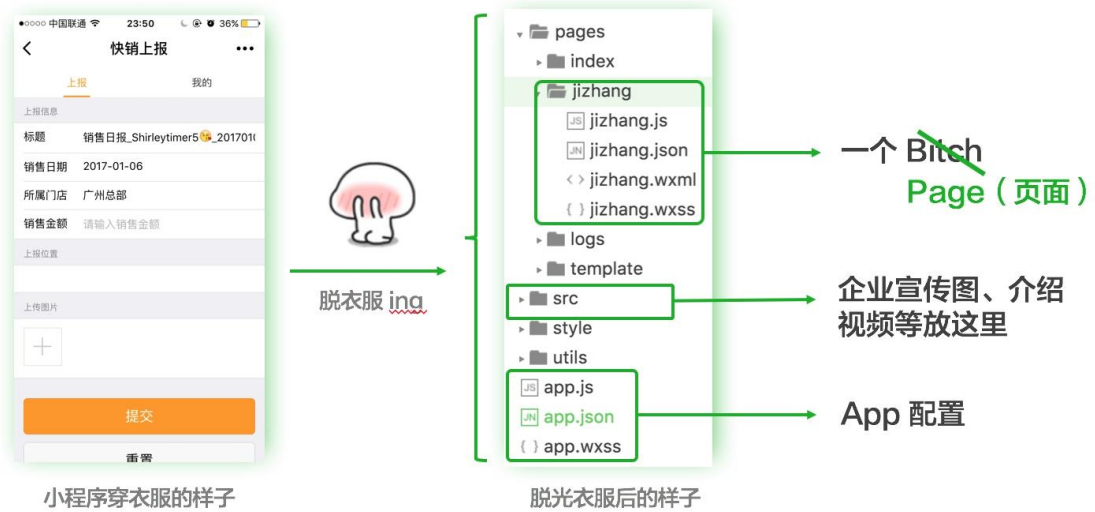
●○○○○ 中国联通 23:50 36%

快销上报 •••

上报 我的

上报信息

标题 销售日报_Shirleytimer5_201701(

销售日期 2017-01-06

所属门店 广州总部

销售金额 请输入销售金额

上报位置

上传图片

+

提交

重置

小程序穿衣服的样子

脱衣服 ing

pages

index

jizhang

jizhang.js

jizhang.json

jizhang.wxml

jizhang.wxss

logs

template

src

style

utils

app.js

app.json

app.wxss

脱光衣服后的样子

一个 Bitch

Page（页面）

企业宣传图、介绍视频等放这里

App 配置